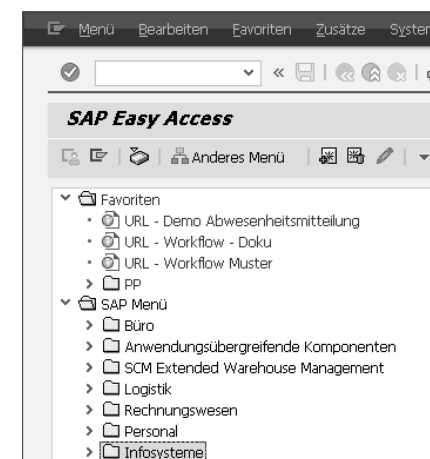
Menü Bearbeiten Favoriten Zusätze Syste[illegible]

SAP Easy Access

Anderes Menü

Favoriten
URL - Demo Abwesenheitsmitteilung
URL - Workflow - Doku
URL - Workflow Muster
PP
SAP Menü
Büro
Anwendungsübergreifende Komponenten
SCM Extended Warehouse Management
Logistik
Rechnungswesen
Personal
Infosysteme